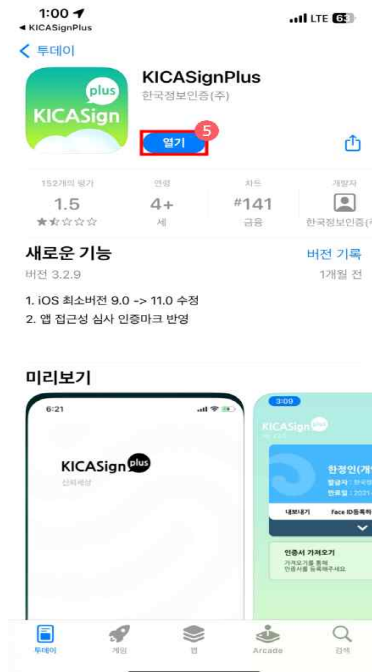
1:00
◀ KICASignPlus
LTE 63

< 투데이

plus
KICASign

KICASignPlus
한국정보인증(주)

열기
5

152개의 평가
1.5
★☆☆☆☆

연령
4+
세

차트
#141
금융

개발자
한국정보인증(주)

새로운 기능
버전 3.2.9

버전 기록
1개월 전

1. iOS 최소버전 9.0 -> 11.0 수정
2. 앱 접근성 심사 인증마크 반영

미리보기

6:21
KICASign plus
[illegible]

3:09
KICASign plus
한정인(개
발급자 : 한국
만료일 : 2021
내보내기
Face ID등록하
인증서 가져오기
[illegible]
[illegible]

투데이
게임
앱
Arcade
검색